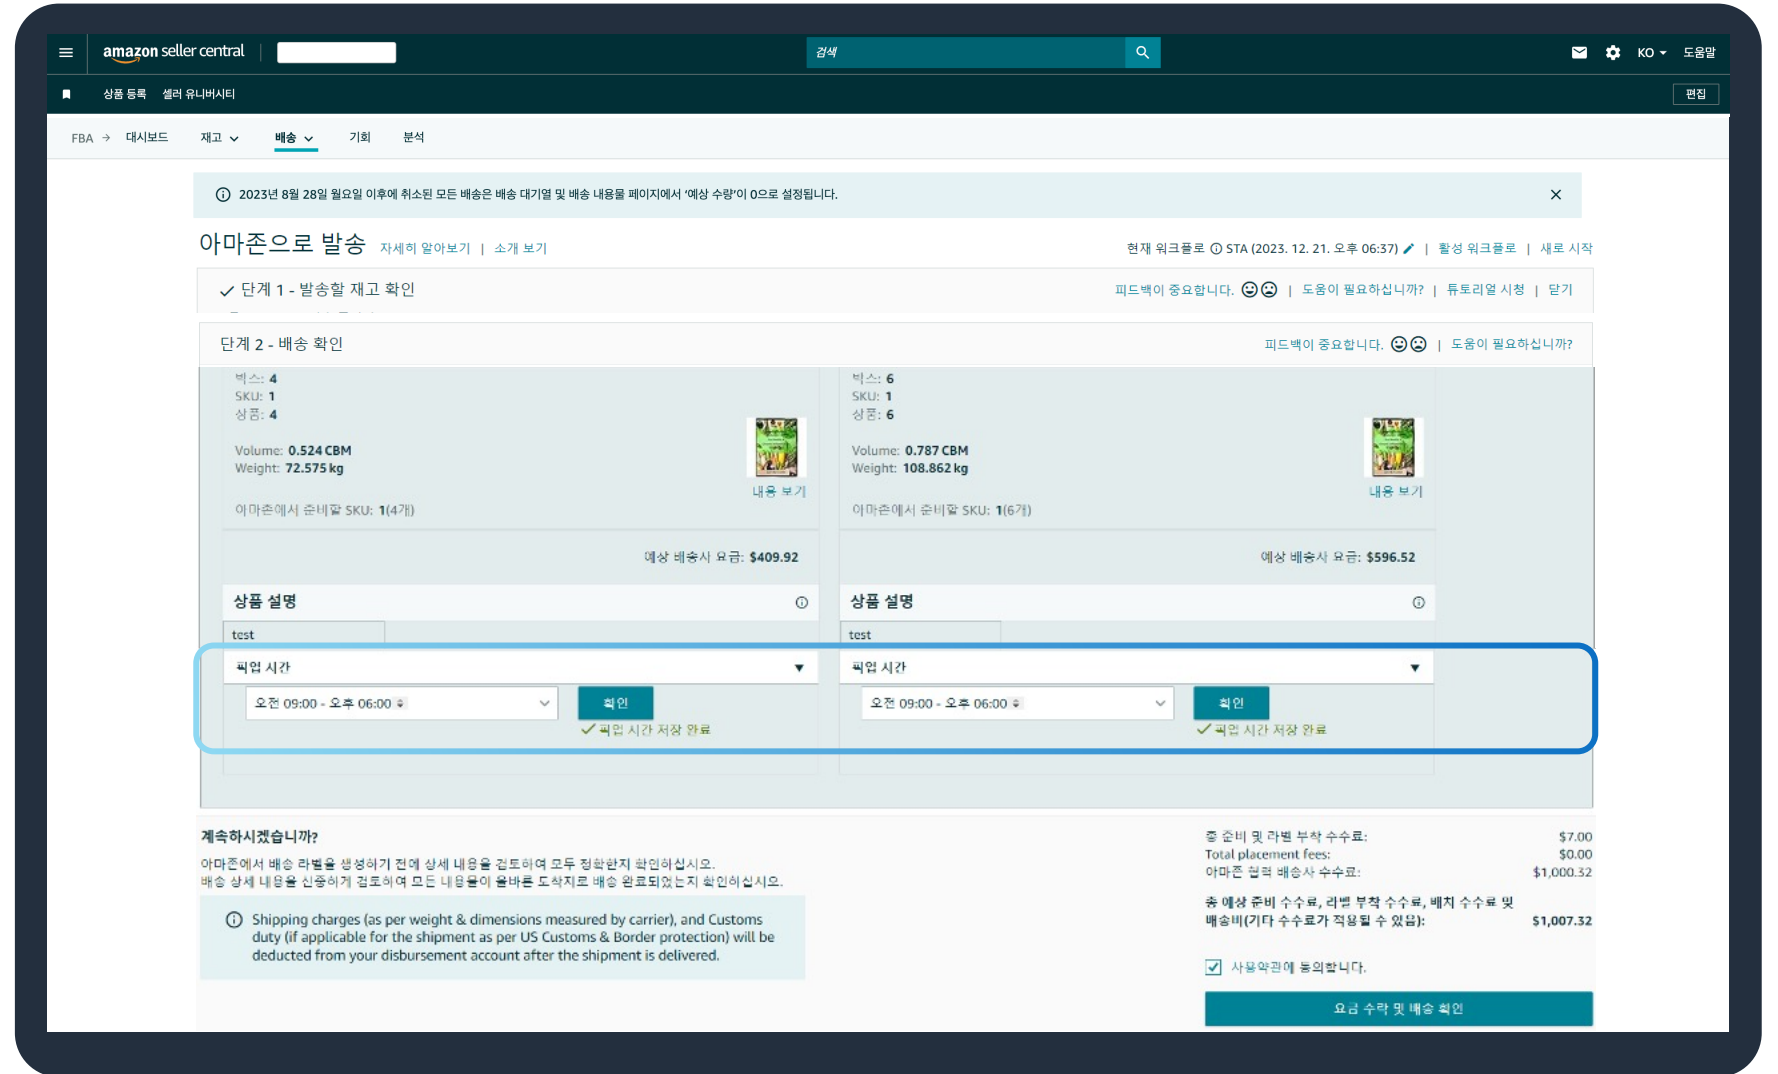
amazon seller central

검색

KO 도움말

상품 등록 셀러 유니버시티

편집

FBA → 대시보드 재고 배송 기회 분석

2023년 8월 28일 월요일 이후에 취소된 모든 배송은 배송 대기열 및 배송 내용물 페이지에서 '예상 수량'이 0으로 설정됩니다.

×

아마존으로 발송 자세히 알아보기 | 소개 보기

현재 워크플로 STA (2023. 12. 21. 오후 06:37) | 활성 워크플로 | 새로 시작

✓ 단계 1 - 발송할 재고 확인

피드백이 중요합니다. | 도움이 필요하십니까? | 튜토리얼 시청 | 닫기

단계 2 - 배송 확인

피드백이 중요합니다. | 도움이 필요하십니까?

박스: 4
SKU: 1
상품: 4

Volume: 0.524 CBM
Weight: 72.575 kg

내용 보기

아마존에서 준비할 SKU: 1(4개)

예상 배송사 요금: $409.92

상품 설명

test

픽업 시간

오전 09:00 - 오후 06:00

확인

✓ 픽업 시간 저장 완료

박스: 6
SKU: 1
상품: 6

Volume: 0.787 CBM
Weight: 108.862 kg

내용 보기

아마존에서 준비할 SKU: 1(6개)

예상 배송사 요금: $596.52

상품 설명

test

픽업 시간

오전 09:00 - 오후 06:00

확인

✓ 픽업 시간 저장 완료

계속하시겠습니까?

아마존에서 배송 라벨을 생성하기 전에 상세 내용을 검토하여 모두 정확한지 확인하십시오.
배송 상세 내용을 신중하게 검토하여 모든 내용물이 올바른 도착지로 배송 완료되었는지 확인하십시오.

Shipping charges (as per weight & dimensions measured by carrier), and Customs duty (if applicable for the shipment as per US Customs & Border protection) will be deducted from your disbursement account after the shipment is delivered.

총 준비 및 라벨 부착 수수료: $7.00
Total placement fees: $0.00
아마존 협력 배송사 수수료: $1,000.32

총 예상 준비 수수료, 라벨 부착 수수료, 배치 수수료 및 배송비(기타 수수료가 적용될 수 있음): $1,007.32

사용약관에 동의합니다.

요금 수락 및 배송 확인